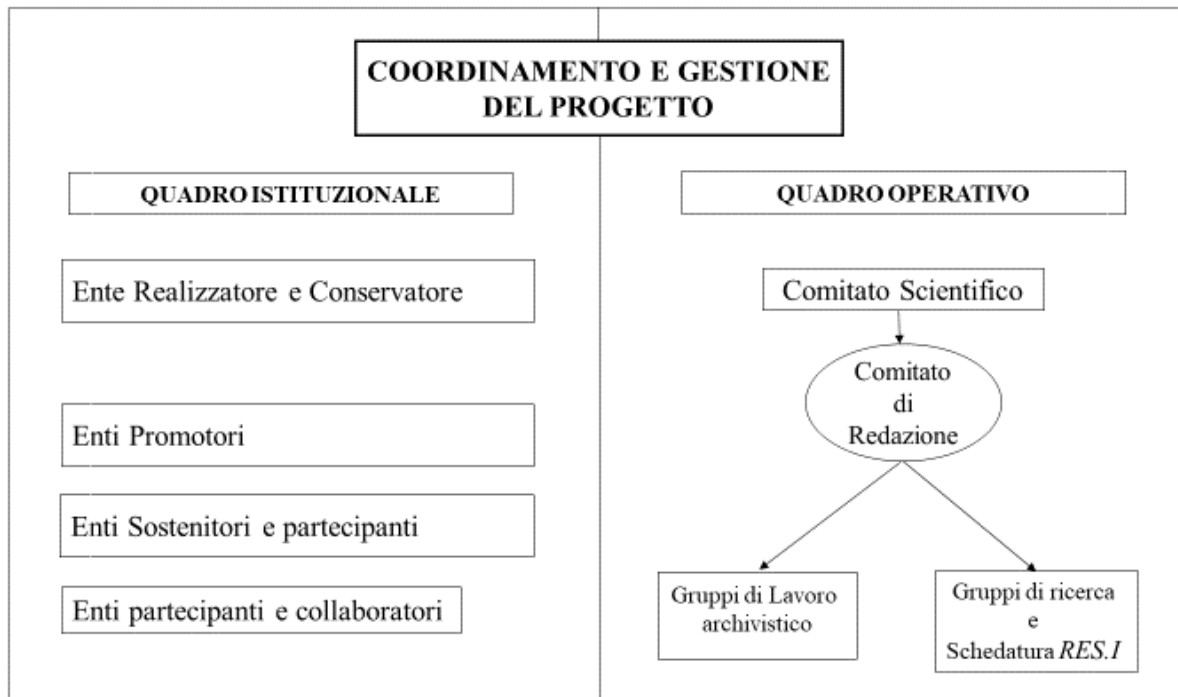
COORDINAMENTO E GESTIONE DEL PROGETTO

QUADRO ISTITUZIONALE

Ente Realizzatore e Conservatore

Enti Promotori

Enti Sostenitori e partecipanti

Enti partecipanti e collaboratori

QUADRO OPERATIVO

Comitato Scientifico

Comitato di Redazione

Gruppi di Lavoro archivistico

Gruppi di ricerca e Schedatura *RES.I*